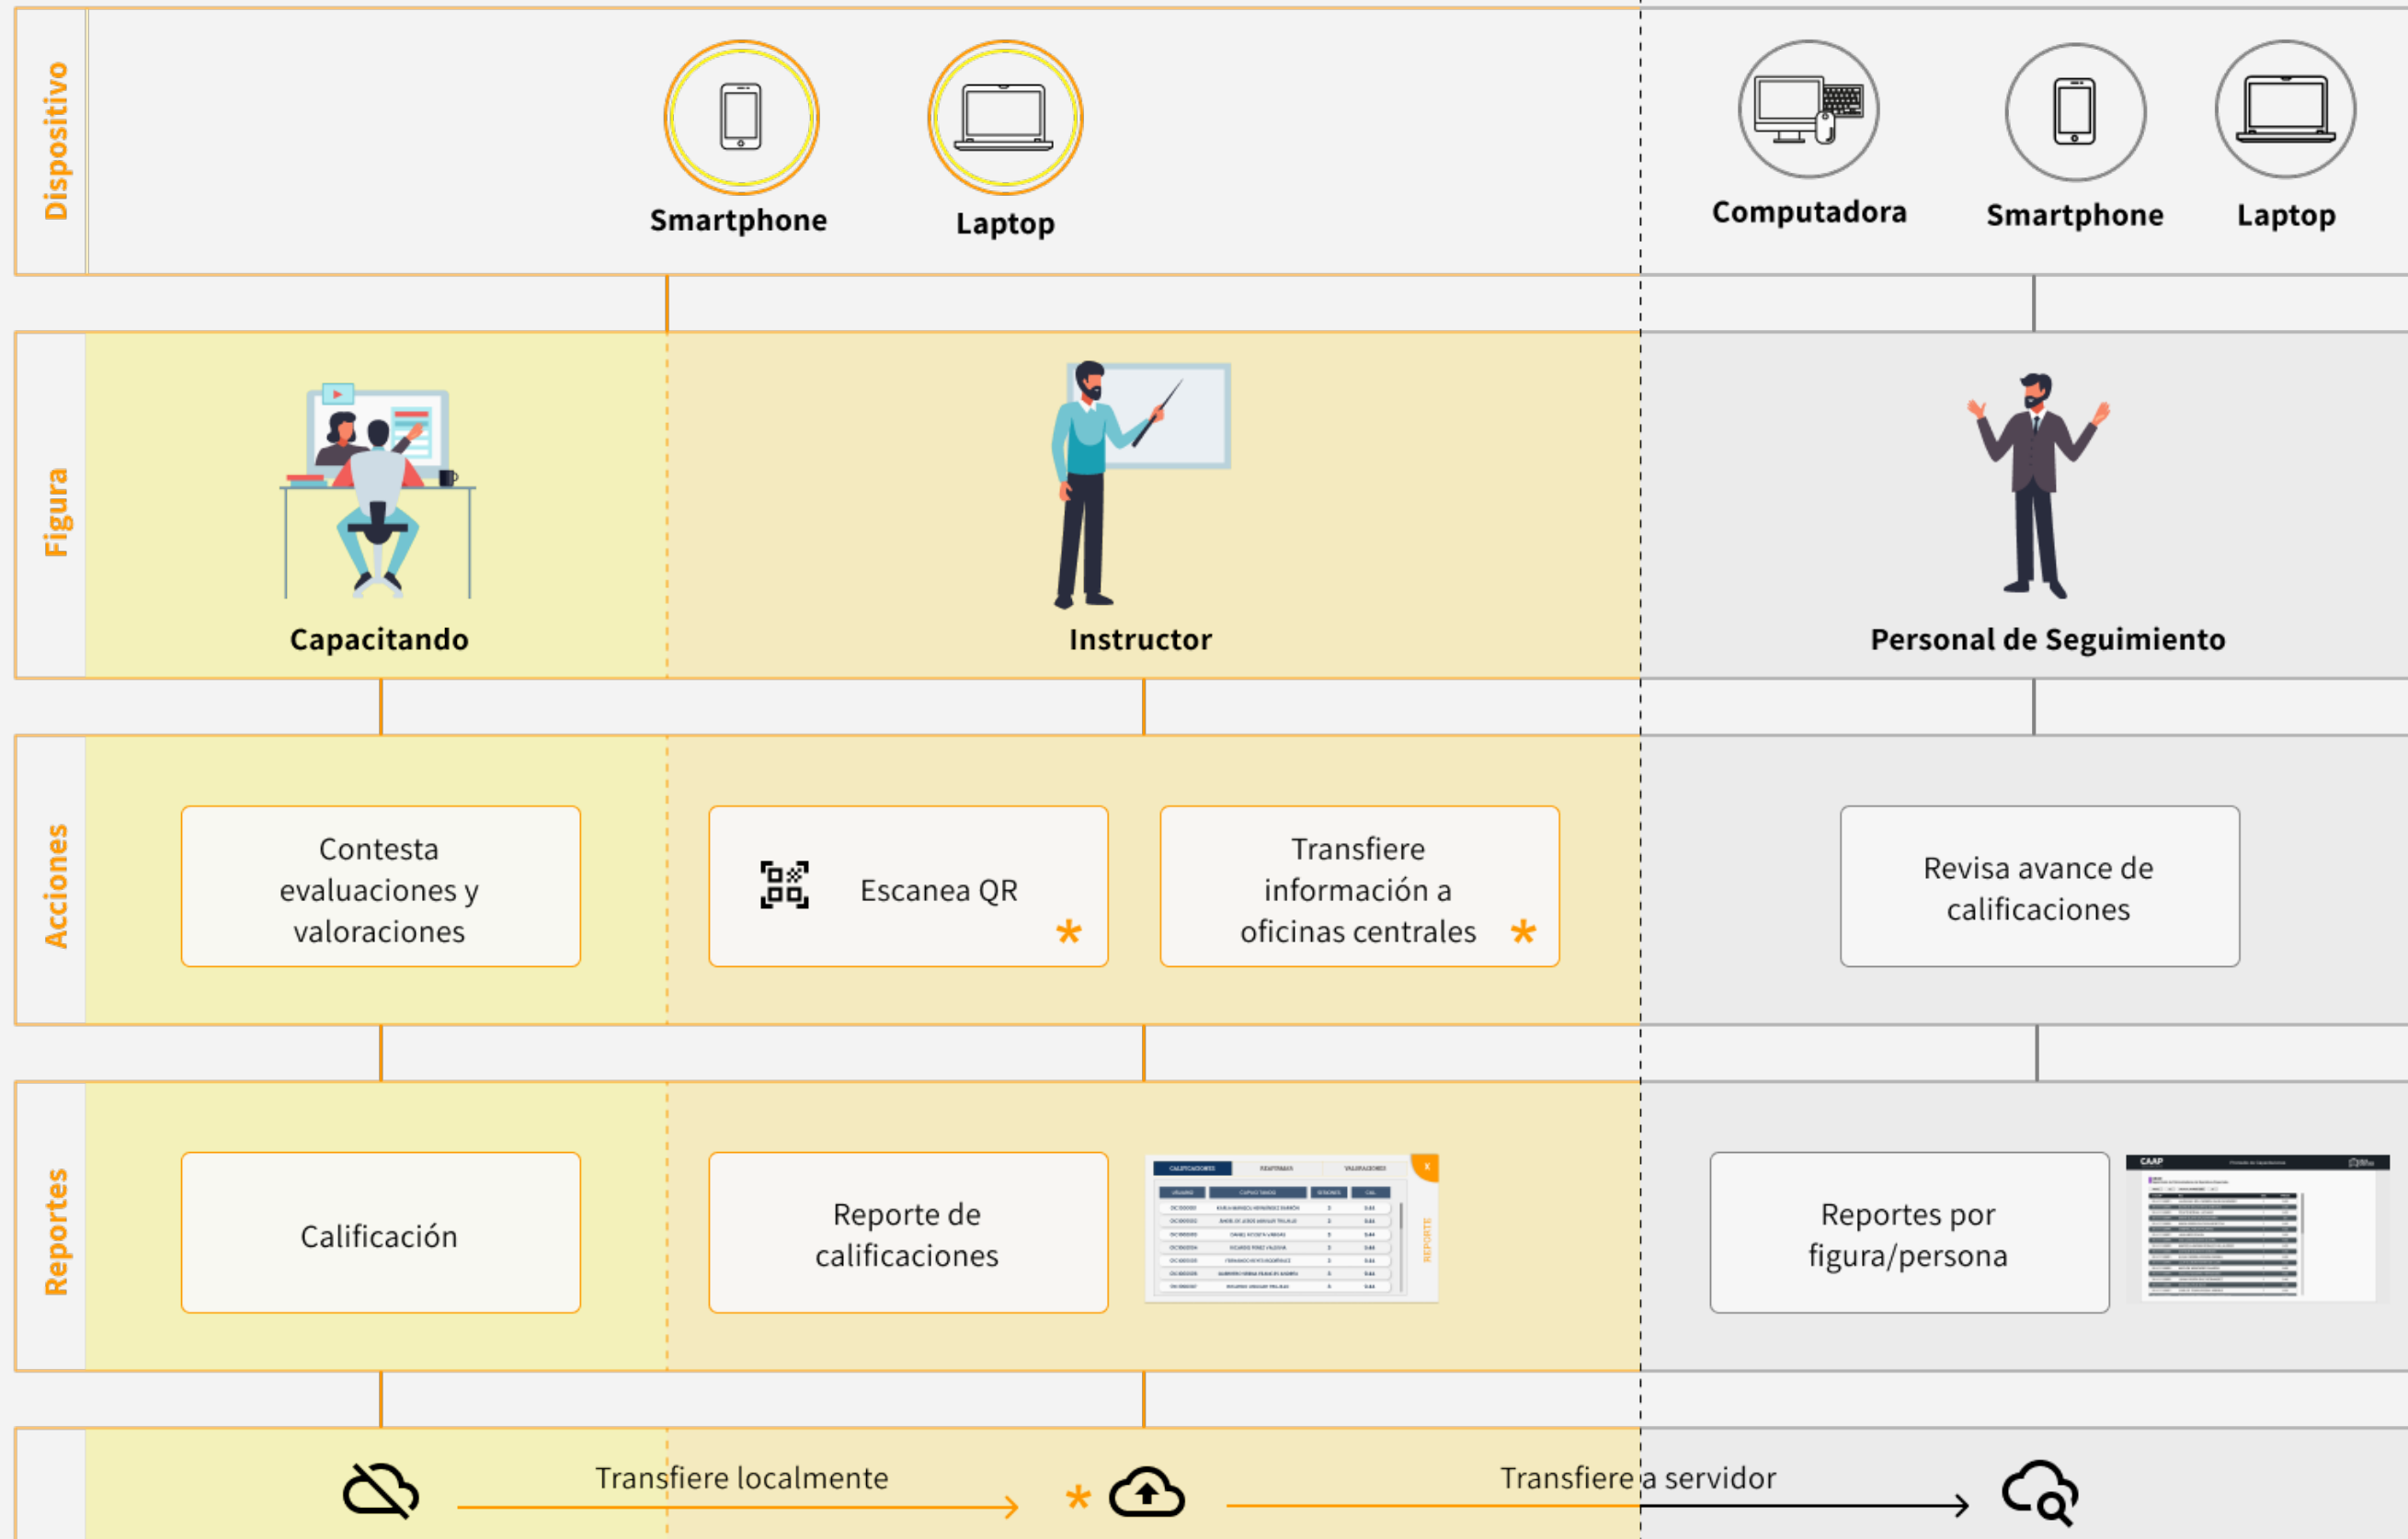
Dispositivo

Smartphone

Laptop

Computadora

Smartphone

Laptop

Figura

Capacitando

Instructor

Personal de Seguimiento

Acciones

Contesta evaluaciones y valoraciones

Escanea QR *

Transfiere información a oficinas centrales *

Revisa avance de calificaciones

Reportes

Calificación

Reporte de calificaciones

REPORTE

Reportes por figura/persona

CAAP

Transfiere localmente

*

Transfiere a servidor